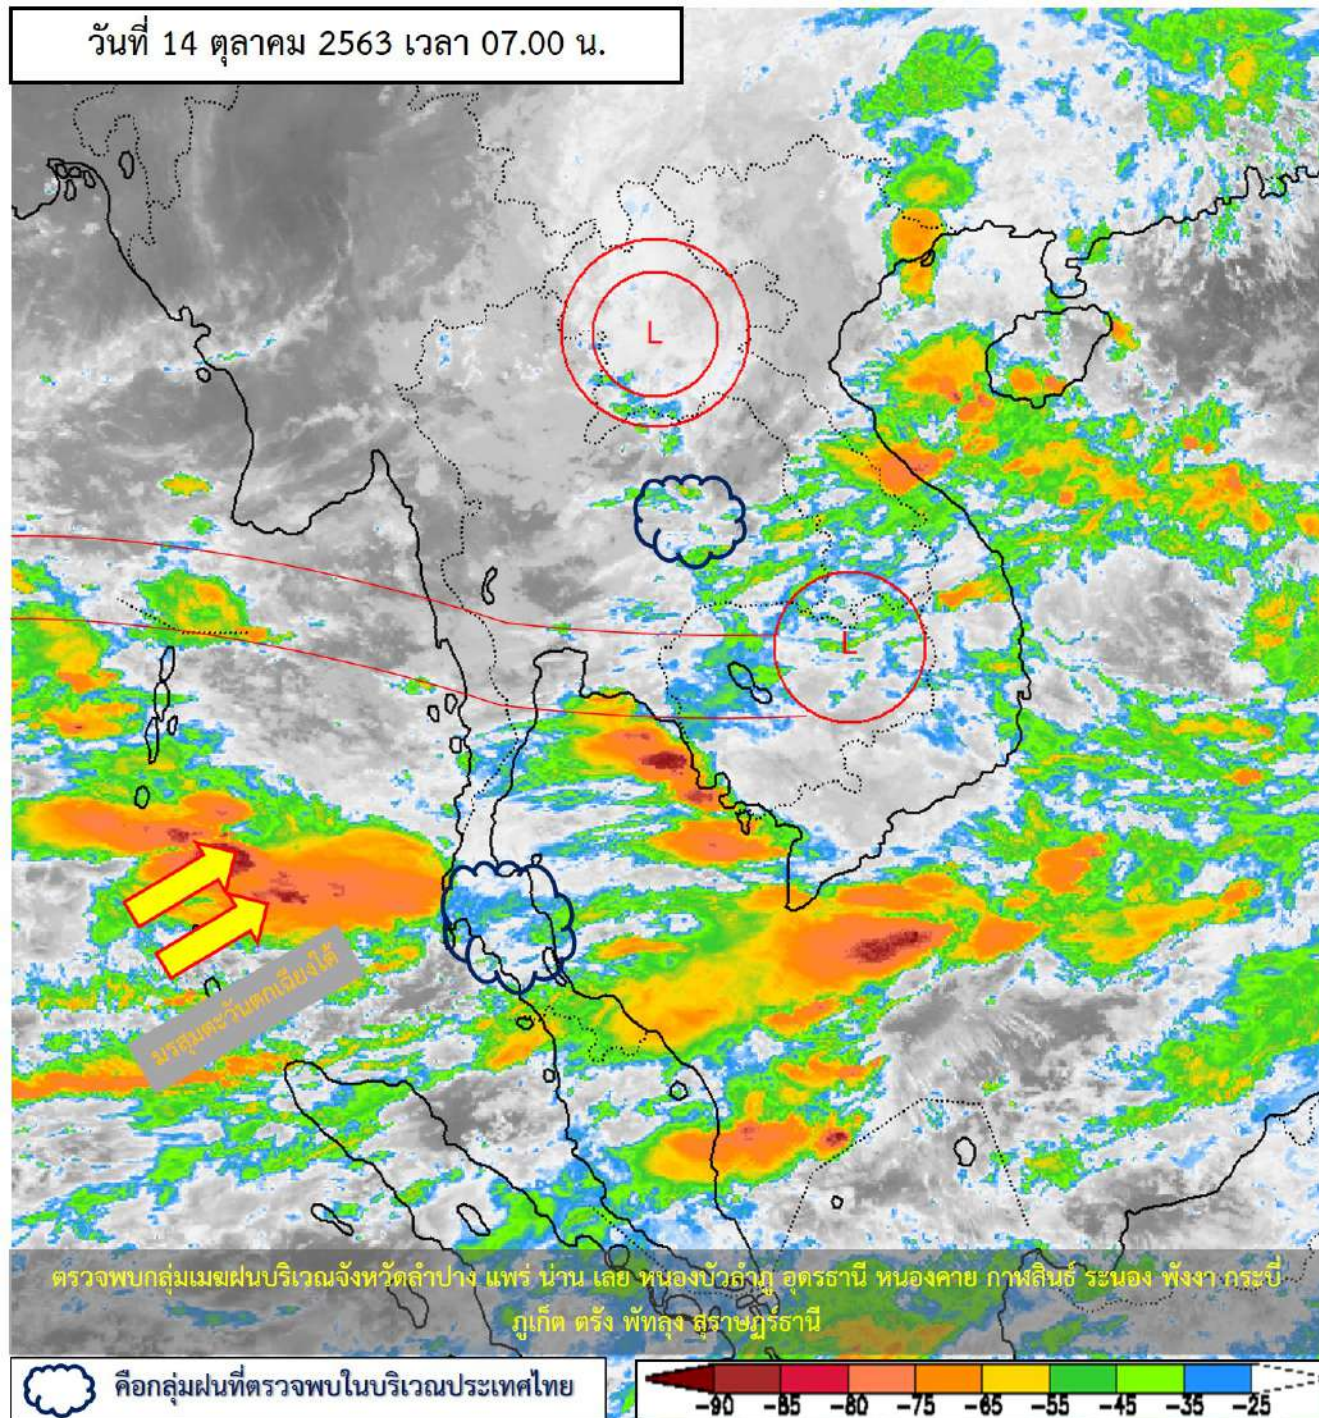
วันที่ 14 ตุลาคม 2563 เวลา 07.00 น.

L

L

มรสุมตะวันตกเฉียงใต้

ตรวจพบกลุ่มเมฆฝนบริเวณจังหวัดลำปาง แพร่ น่าน เลย หนองบัวลำภู อุดรธานี หนองคาย กาฬสินธุ์ ระนอง พังงา กระบี่ ภูเก็ต ตรัง พัทลุง สุราษฎร์ธานี

คือกลุ่มฝนที่ตรวจพบในบริเวณประเทศไทย

-90 -85 -80 -75 -65 -55 -45 -35 -25